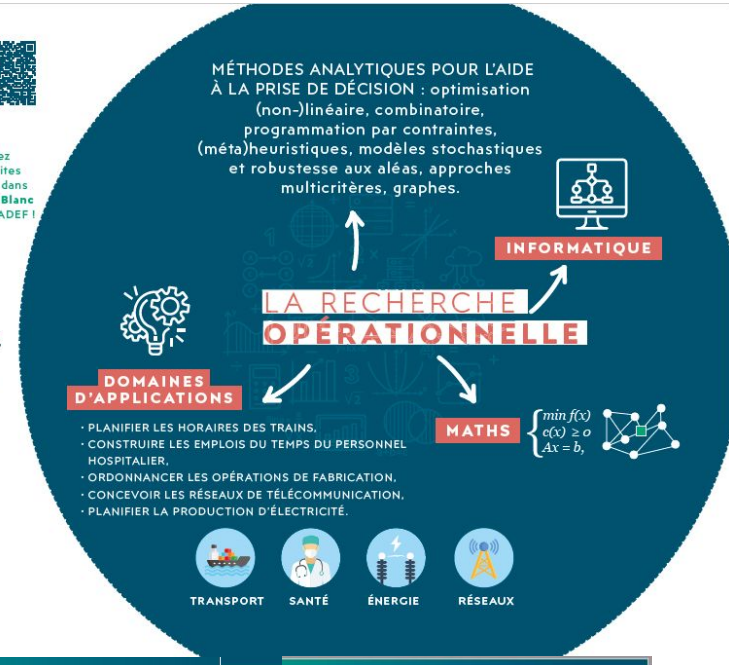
ez
ites
dans
Blanc
ADEF !

MÉTHODES ANALYTIQUES POUR L'AIDE À LA PRISE DE DÉCISION : optimisation (non-)linéaire, combinatoire, programmation par contraintes, (méta)heuristiques, modèles stochastiques et robustesse aux aléas, approches multicritères, graphes.

INFORMATIQUE

LA RECHERCHE OPÉRATIONNELLE

DOMAINES D'APPLICATIONS

· PLANIFIER LES HORAIRES DES TRAINS,
· CONSTRUIRE LES EMPLOIS DU TEMPS DU PERSONNEL HOSPITALIER,
· ORDONNANCER LES OPÉRATIONS DE FABRICATION,
· CONCEVOIR LES RÉSEAUX DE TÉLÉCOMMUNICATION,
· PLANIFIER LA PRODUCTION D'ÉLECTRICITÉ.

MATHS

$\begin{cases} \min f(x) \\ c(x) \geq 0 \\ Ax = b, \end{cases}$

TRANSPORT
SANTÉ
ÉNERGIE
RÉSEAUX